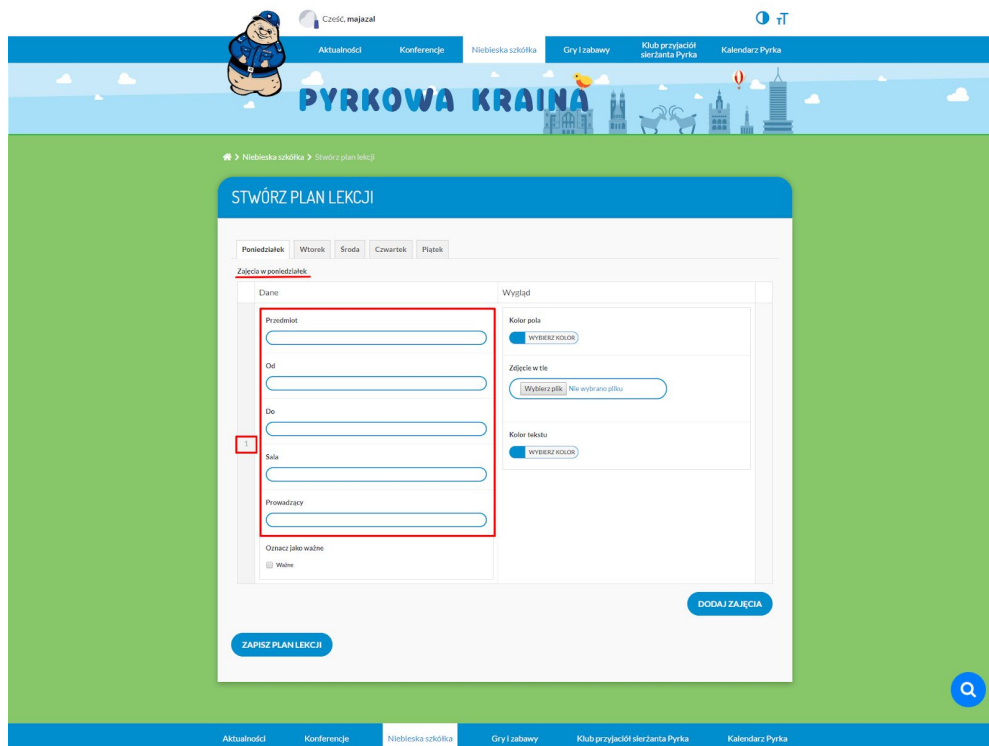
Cześć, majazal

Aktualności Konferencje Niebieska szkółka Gry i zabawy Klub przyjaciół sierżanta Pyrka Kalendarz Pyrka

PYRKOWA KRAINA

Niebieska szkółka > Stwórz plan lekcji

STWÓRZ PLAN LEKCJI

Poniedziałek Wtorek Środa Czwartek Piątek

Zajęcia w poniedziałek

| | Dane | Wygląd |
|---|---|---|
| 1 | Przedmiot<br>Od<br>Do<br>Sala<br>Prowadzący<br>Oznacz jako ważne<br>Ważne | Kolor pola<br>WYBIERZ KOLOR<br>Zdjęcie w tle<br>Wybierz plik Nie wybrano pliku<br>Kolor tekstu<br>WYBIERZ KOLOR |

DODAJ ZAJĘCIA

ZAPISZ PLAN LEKCJI

Aktualności Konferencje Niebieska szkółka Gry i zabawy Klub przyjaciół sierżanta Pyrka Kalendarz Pyrka